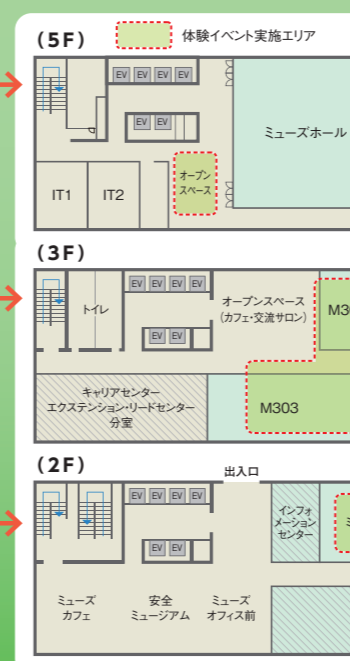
(5F)

体験イベント実施エリア

EV EV EV EV

EV EV

ミューズホール

オープンスペース

IT1 IT2

(3F)

EV EV EV EV

トイレ

EV EV EV

オープンスペース (カフェ・交流サロン)

M30

キャリアセンター エクステンション・リードセンター 分室

M303

(2F)

出入口

EV EV EV EV

EV EV

インフォメーションセンター

ミューズカフェ

安全ミュージアム

ミューズオフィス前